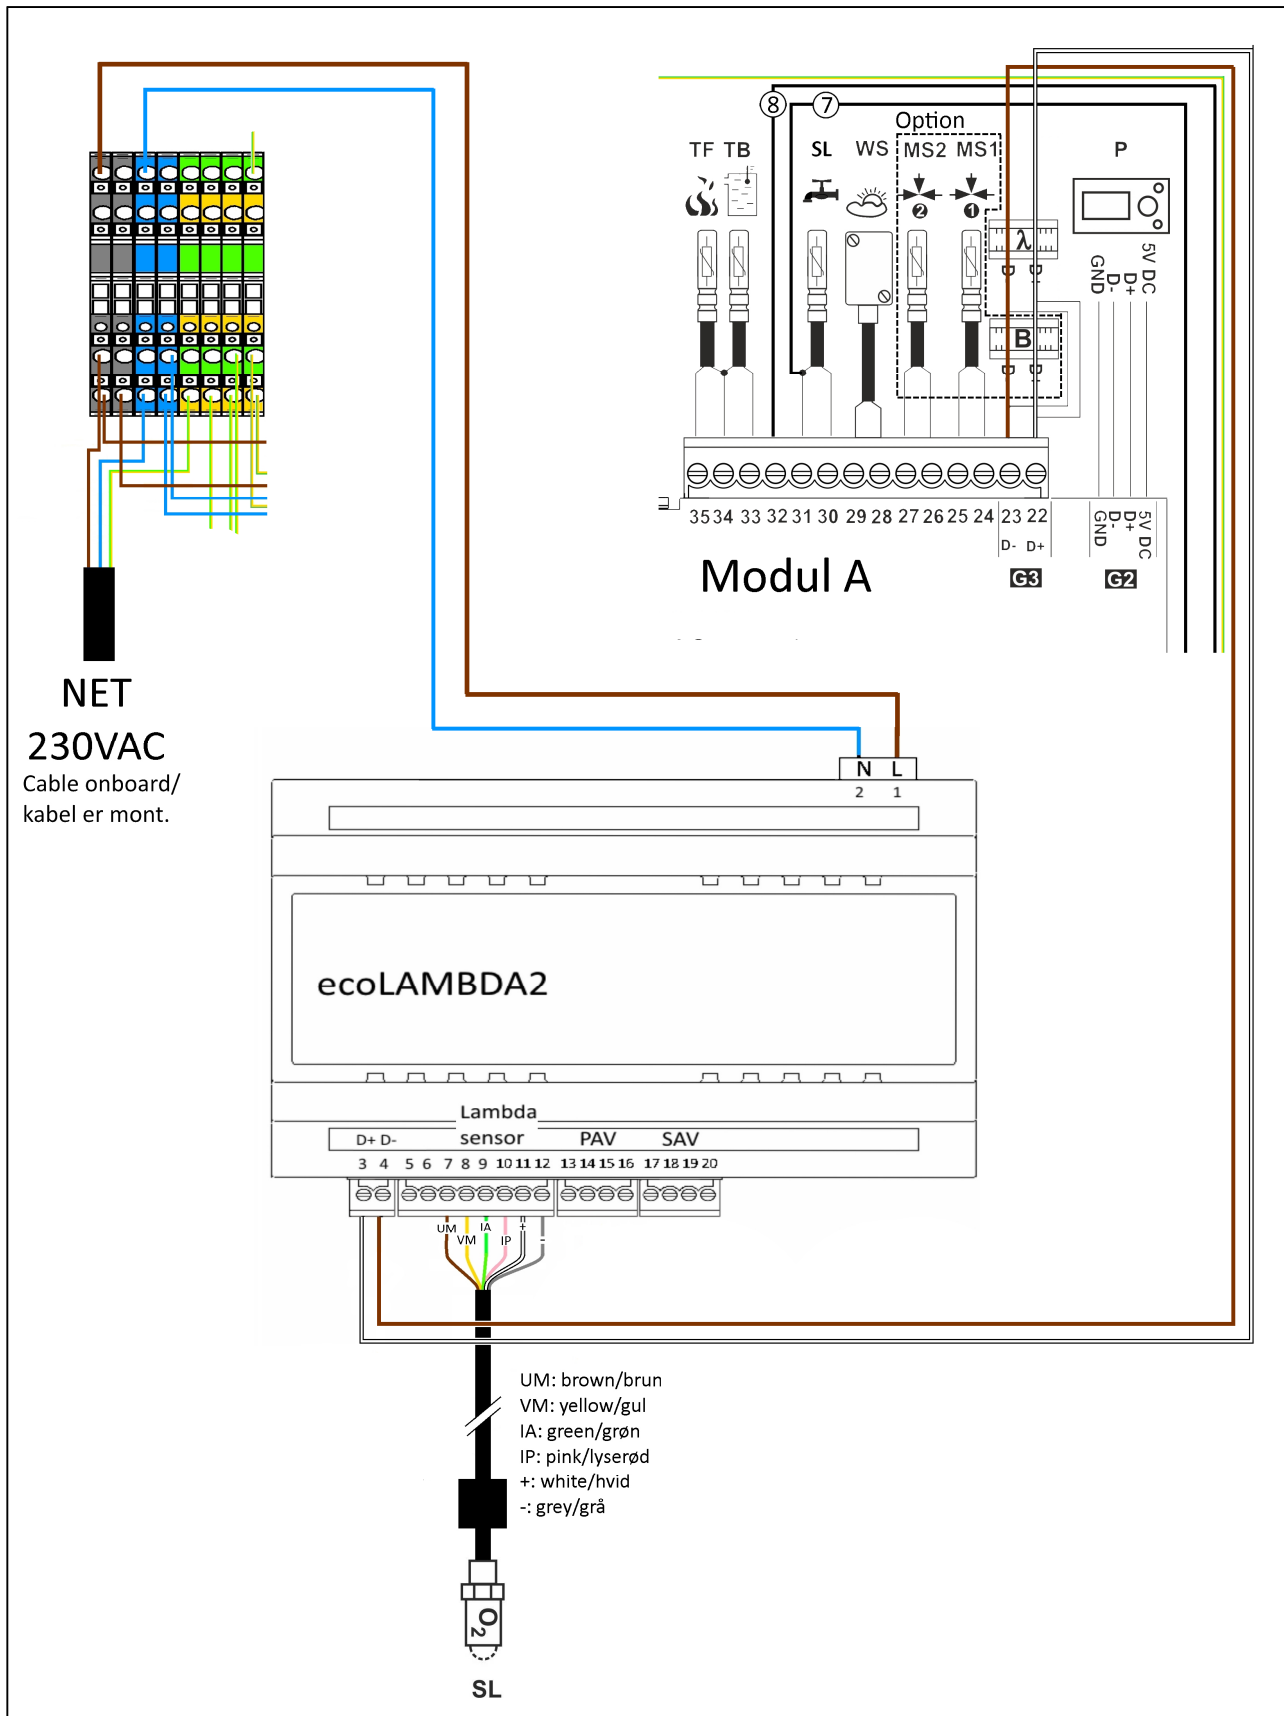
8 7
Option
TF TB SL WS MS2 MS1 P
2 1
λ
D D
B
D D
5V DC
D+
D-
GND
35 34 33 32 31 30 29 28 27 26 25 24 23 22
D- D+
5V DC
D+
D-
GND
Modul A
G3 G2

NET
230VAC
Cable onboard/
kabel er mont.

N L
2 1

ecoLAMBDA2

Lambda
D+ D- sensor PAV SAV
3 4 5 6 7 8 9 10 11 12 13 14 15 16 17 18 19 20

UM IA
VM IP
+
-

UM: brown/brun
VM: yellow/gul
IA: green/grøn
IP: pink/lyserød
+: white/hvid
-: grey/grå

$O_2$
SL